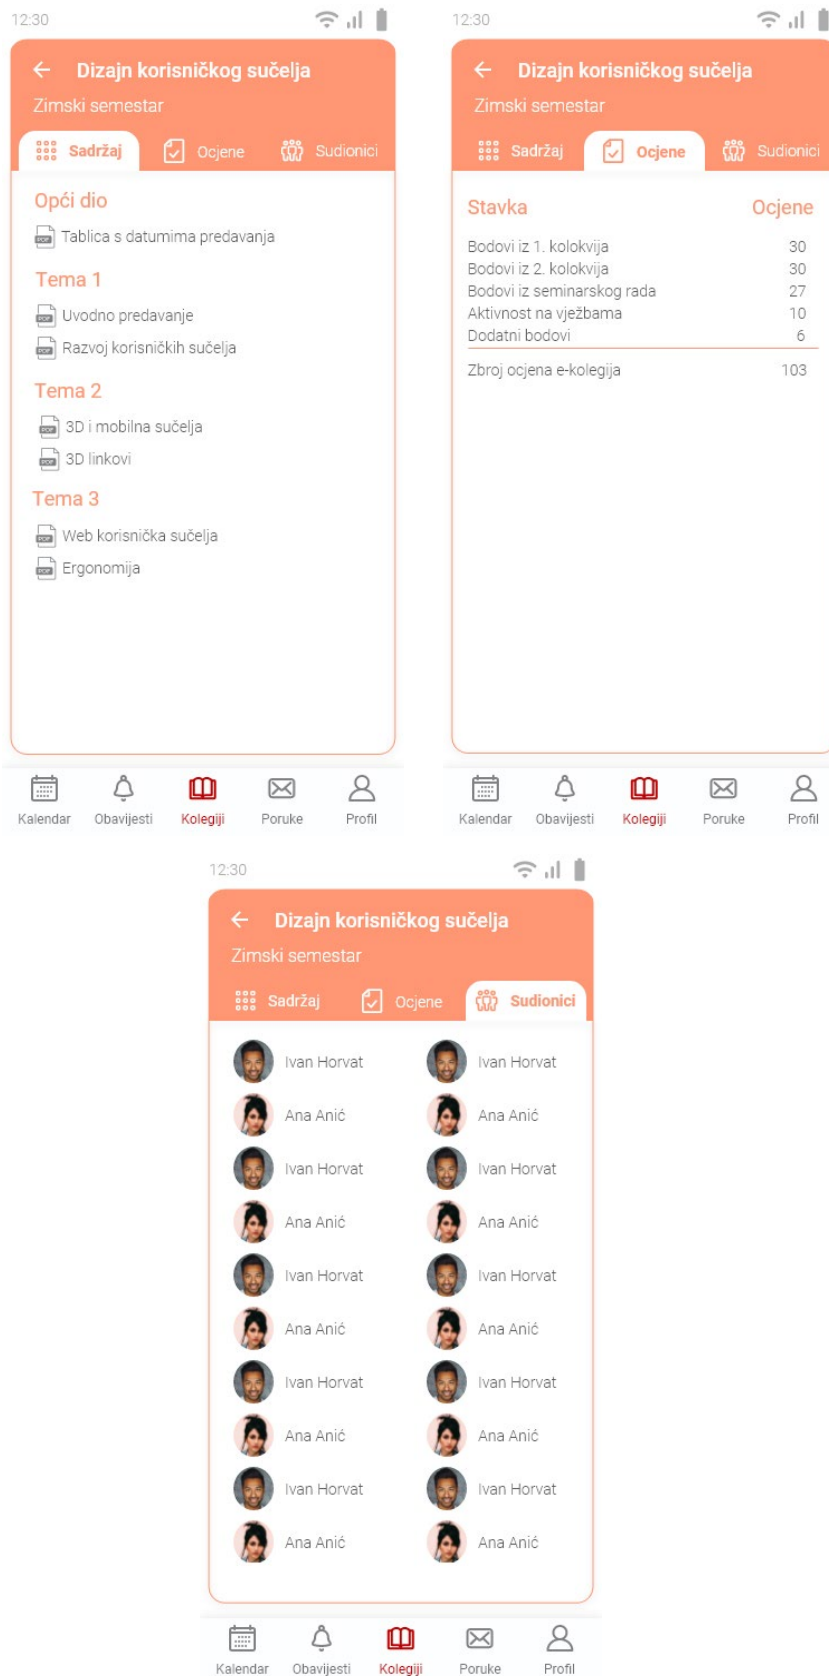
12:30

Dizajn korisničkog sučelja

Zimski semestar

Sadržaj Ocjene Sudionici

Opći dio

Tablica s datumima predavanja

Tema 1

Uvodno predavanje

Razvoj korisničkih sučelja

Tema 2

3D i mobilna sučelja

3D linkovi

Tema 3

Web korisnička sučelja

Ergonomija

Kalendar Obavijesti Kolegiji Poruke Profil

12:30

Dizajn korisničkog sučelja

Zimski semestar

Sadržaj Ocjene Sudionici

| Stavka | Ocjene |
|---|---|
| Bodovi iz 1. kolokvija | 30 |
| Bodovi iz 2. kolokvija | 30 |
| Bodovi iz seminarskog rada | 27 |
| Aktivnost na vježbama | 10 |
| Dodatni bodovi | 6 |
| Zbroj ocjena e-kolegija | 103 |

Kalendar Obavijesti Kolegiji Poruke Profil

12:30

Dizajn korisničkog sučelja

Zimski semestar

Sadržaj Ocjene Sudionici

Ivan Horvat Ivan Horvat
Ana Anić Ana Anić
Ivan Horvat Ivan Horvat
Ana Anić Ana Anić
Ivan Horvat Ivan Horvat
Ana Anić Ana Anić
Ivan Horvat Ivan Horvat
Ana Anić Ana Anić
Ivan Horvat Ivan Horvat
Ana Anić Ana Anić

Kalendar Obavijesti Kolegiji Poruke Profil